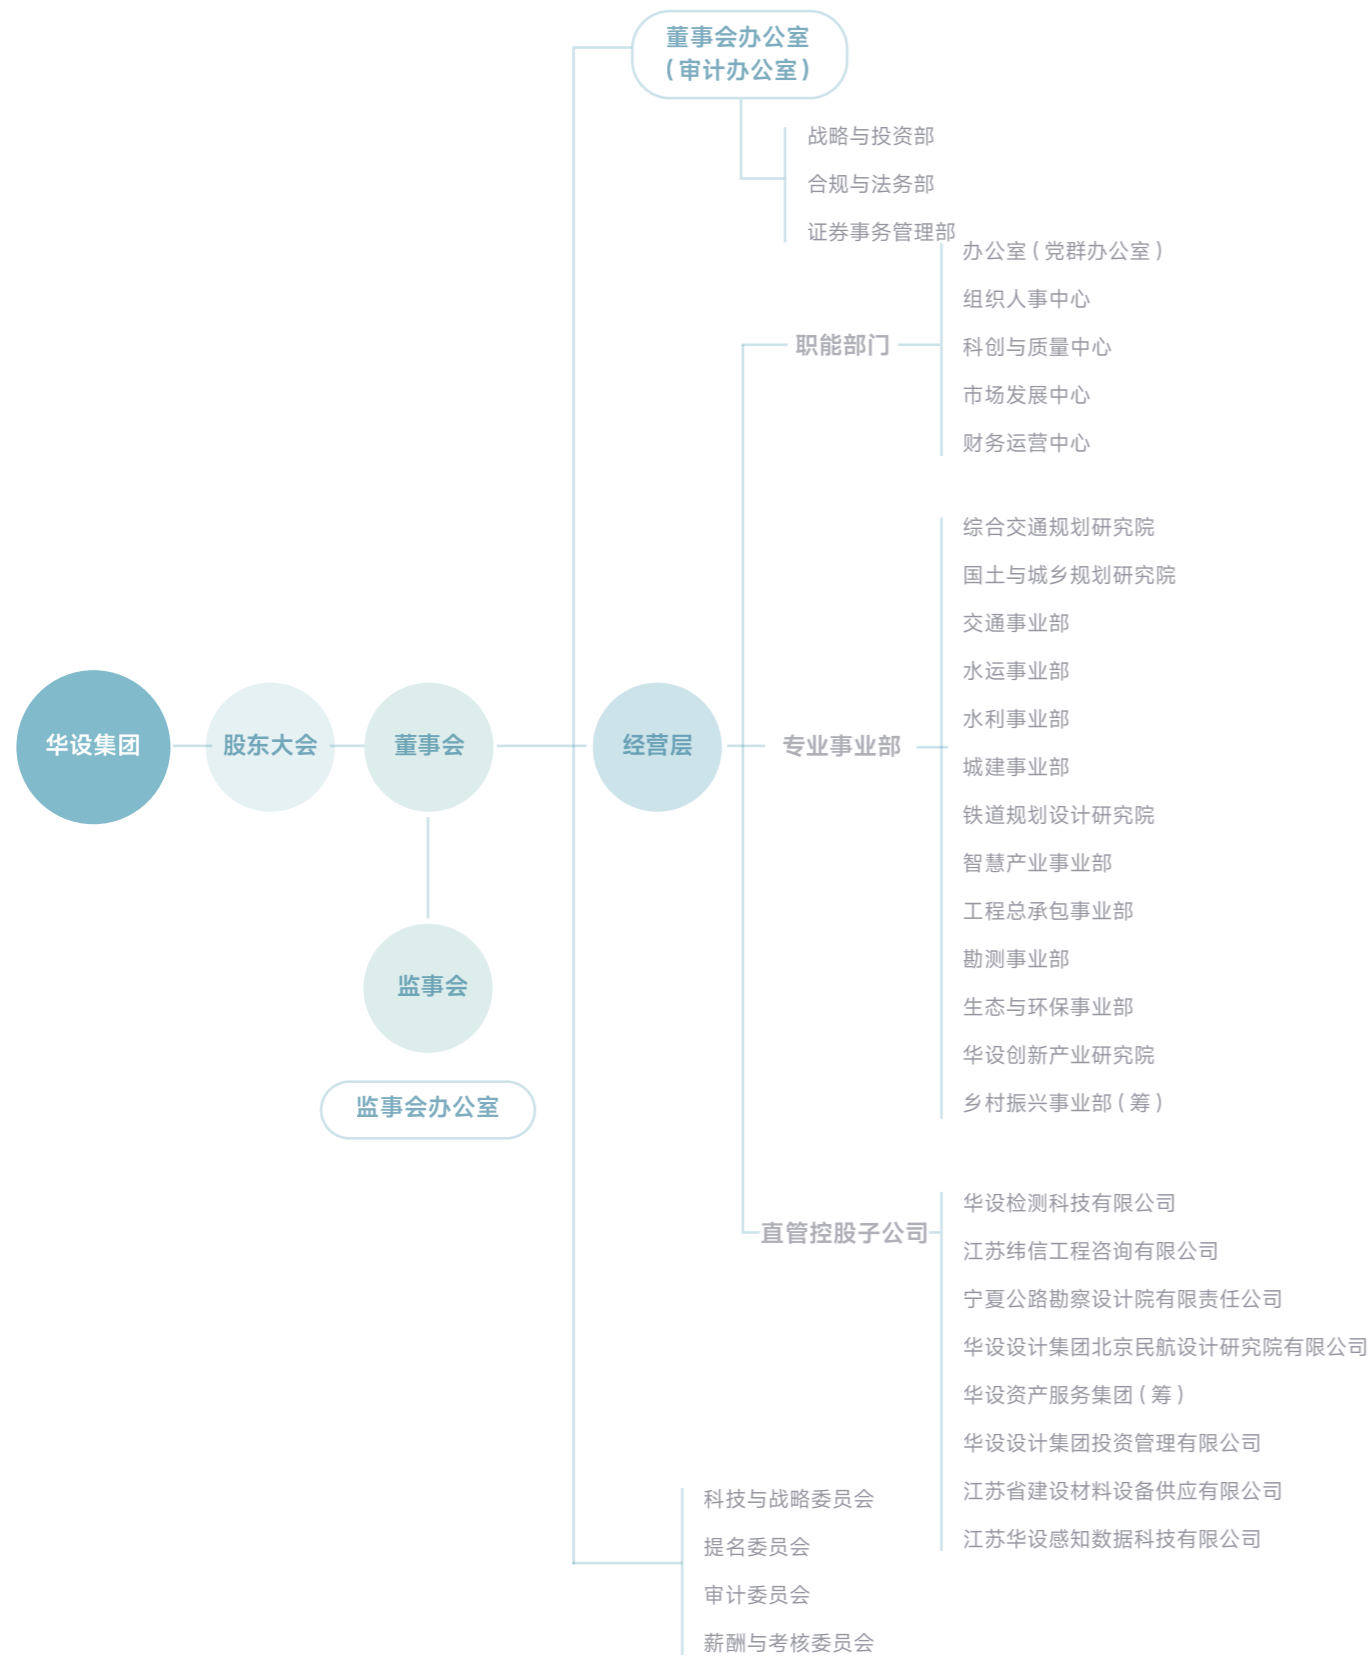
董事会办公室
（审计办公室）

战略与投资部
合规与法务部
证券事务管理部

职能部门
办公室（党群办公室）
组织人事中心
科创与质量中心
市场发展中心
财务运营中心

华设集团
股东大会
董事会
经营层
专业事业部
综合交通规划研究院
国土与城乡规划研究院
交通事业部
水运事业部
水利事业部
城建事业部
铁道规划设计研究院
智慧产业事业部
工程总承包事业部
勘测事业部
生态与环保事业部
华设创新产业研究院
乡村振兴事业部（筹）

监事会
监事会办公室

直管控股子公司
华设检测科技有限公司
江苏纬信工程咨询有限公司
宁夏公路勘察设计院有限责任公司
华设设计集团北京民航设计研究院有限公司
华设资产服务集团（筹）
华设设计集团投资管理有限公司
江苏省建设材料设备供应有限公司
江苏华设感知数据科技有限公司

科技与战略委员会
提名委员会
审计委员会
薪酬与考核委员会